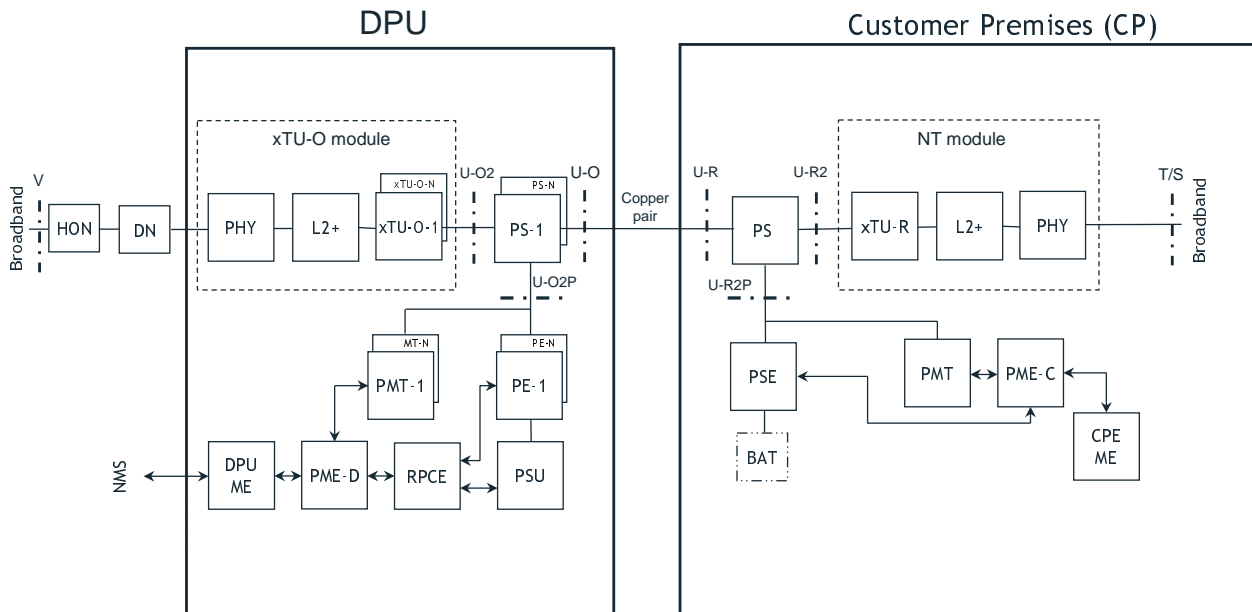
DPU

Customer Premises (CP)

xTU-O module

NT module

Broadband

V

HON

DN

PHY

L2+

xTU-O-N

xTU-O-1

U-O2

PS-N

PS-1

U-O

Copper pair

U-R

PS

U-R2

xTU-R

L2+

PHY

T/S

Broadband

U-O2P

U-R2P

MT-N

PMT-1

PE-N

PE-1

PSE

PMT

PME-C

BAT

CPE ME

NMS

DPU ME

PME-D

RPCE

PSU